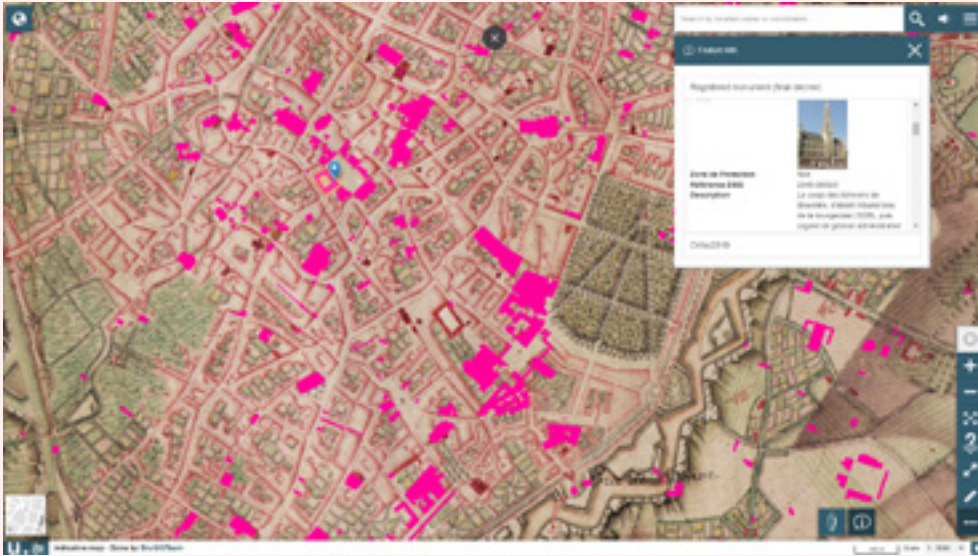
Search by location name or coordinates

Feature info

Registered monument (final decree)

Zone de Protection
Référence DMS
Description

Non
Lorem ipsum
Le collège des échevins de Bruxelles, d'abord installé dans
de la bourgeoisie (1235), puis
organe de gestion administratif

CIRB 2019